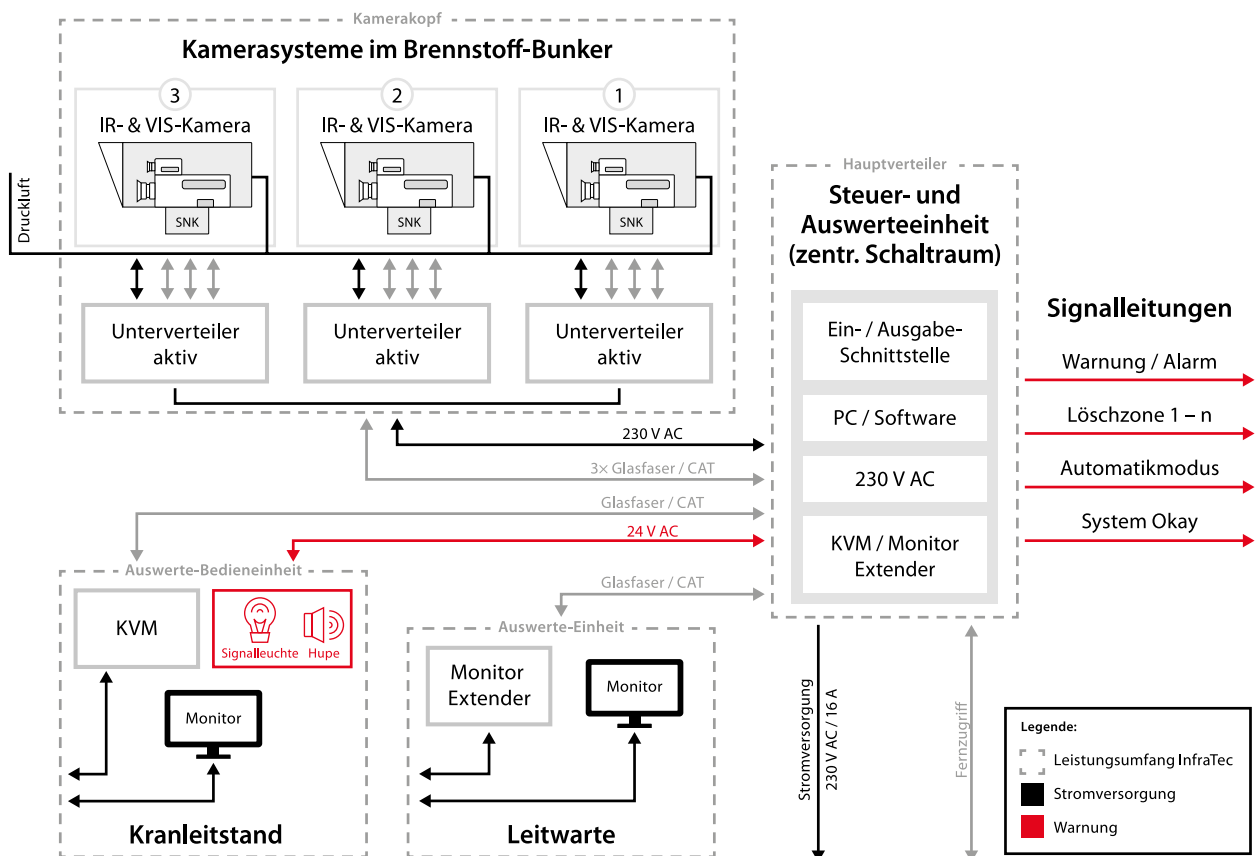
Kamerakopf

Kamerasysteme im Brennstoff-Bunker

3
IR- & VIS-Kamera
SNK

2
IR- & VIS-Kamera
SNK

1
IR- & VIS-Kamera
SNK

Druckluft

Unterverteiler aktiv

Unterverteiler aktiv

Unterverteiler aktiv

Hauptverteiler

Steuer- und Auswerteeinheit (zentr. Schaltraum)

Ein- / Ausgabe-Schnittstelle

PC / Software

230 V AC

KVM / Monitor Extender

Signalleitungen

Warnung / Alarm

Löschzone 1 – n

Automatikmodus

System Okay

230 V AC

3× Glasfaser / CAT

Glasfaser / CAT

24 V AC

Glasfaser / CAT

Auswerte-Bedieneinheit

KVM

Signalleuchte

Hupe

Monitor

Kranleitstand

Auswerte-Einheit

Monitor Extender

Monitor

Leitwarte

Stromversorgung
230 V AC / 16 A

Fernzugriff

Legende:
Leistungsumfang InfraTec
Stromversorgung
Warnung